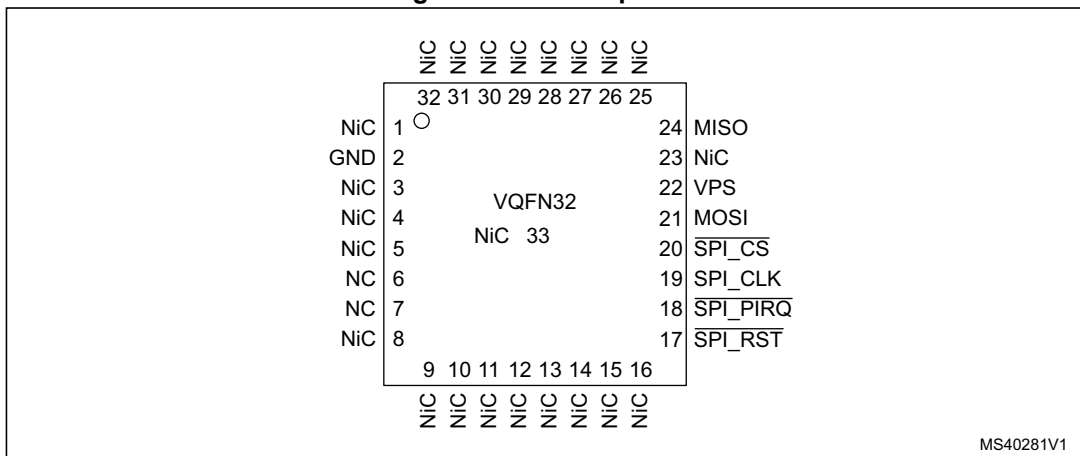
NiC NiC NiC NiC NiC NiC NiC NiC

32 31 30 29 28 27 26 25

NiC 1
GND 2
NiC 3
NiC 4
NiC 5
NC 6
NC 7
NiC 8

24 MISO
23 NiC
22 VPS
21 MOSI
20 $\overline{\text{SPI\_CS}}$
19 SPI_CLK
18 $\overline{\text{SPI\_PIRQ}}$
17 $\overline{\text{SPI\_RST}}$

VQFN32

NiC 33

9 10 11 12 13 14 15 16

NiC NiC NiC NiC NiC NiC NiC NiC

MS40281V1